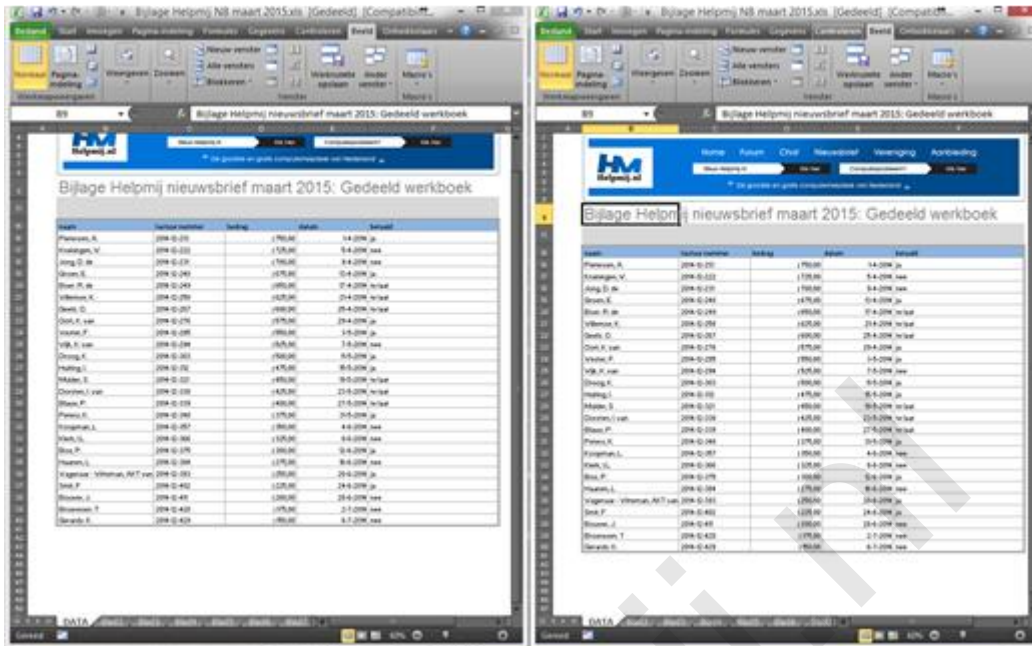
Bijlage Helpmij N8 maart 2015.xls [Gedeeld] [Compatibi...

Bestand Start Invoegen Pagina-indeling Formules Gegevens Controleren Beeld Ontwikkelaars

Normaal Pagina-indeling Weergeven Zoomen Nieuw venster Alle vensters Blokkeren Werkruimte opslaan Ander venster Macro's

Werkmapweergaven Venster Macro's

B9 Bijlage Helpmij nieuwsbrief maart 2015: Gedeeld werkboek

HM Helpmij.nl

Bijlage Helpmij nieuwsbrief maart 2015: Gedeeld werkboek

DATA

Gereed 60%

Bijlage Helpmij N8 maart 2015.xls [Gedeeld] [Compatibi...

Bestand Start Invoegen Pagina-indeling Formules Gegevens Controleren Beeld Ontwikkelaars

Normaal Pagina-indeling Weergeven Zoomen Nieuw venster Alle vensters Blokkeren Werkruimte opslaan Ander venster Macro's

Werkmapweergaven Venster Macro's

B9 Bijlage Helpmij nieuwsbrief maart 2015: Gedeeld werkboek

HM Helpmij.nl

Home Forum Chat Nieuwsbrief Vereniging Aanbieding

Bijlage Helpmij nieuwsbrief maart 2015: Gedeeld werkboek

DATA

Gereed 60%